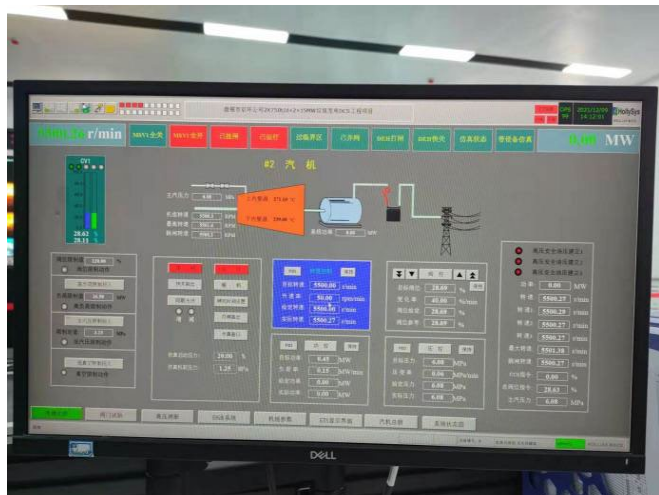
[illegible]

5500.26 r/min

MSV1全关

MSV1全开

已跳闸

已挂闸

汽机界面

已并网

DEH打闸

DEH挂闸

功率回路

MW

#2 汽 机

OV1

28.62

28.15

主汽压力 6.00 MPa

机组转速 5500.2 RPM

4.09 MPa

5500.27 r/min

0.00 %

0.00 MW

5500.26 r/min

5500.27 r/min

5500.27 r/min

28.69 %

40.00 %

28.69 %

28.69 %

0.45 MW

0.15 MW/min

0.00 MW

0.00 MW

0.04 MPa

0.04 MPa/min

0.00 MPa

6.00 MPa

0.00 MW

5500.27 r/min

5500.29 r/min

5500.27 r/min

5500.27 r/min

5501.38 r/min

5500.27 r/min

0.00 %

28.63 %

6.00 MPa

28.00 %

1.25 MPa

DELL